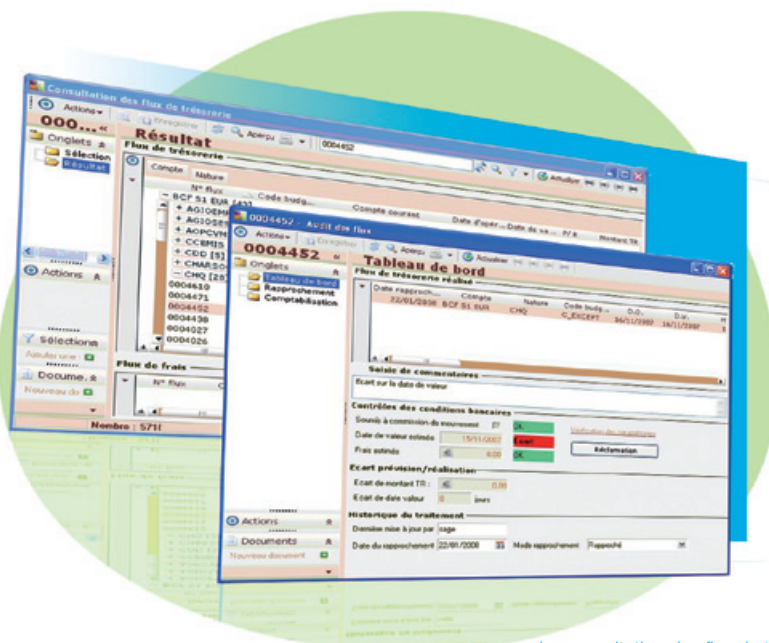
Consultation des flux de trésorerie

Actions

000...

Enregistrer

Aperçu

0004452

Onglets

Sélection

Résultat

Résultat

Flux de trésorerie

Compte

Nature

N° flux

Code budg...

Compte courant

Date d'opér...

Date de va...

P/R

Montant TR

BCF S1 EUR [43]

+ AGIOEMI

+ AGIOSEM

+ AOPCVM

+ CCBMIS

+ CDD [5]

+ CHARSO

− CHQ [20]

0004610

0004471

0004452

0004430

0004027

0004026

Actualiser

Actions

Sélections

Ajouter une

Docume...

Nouveau do

Flux de frais

N° flux

Nombre : 5711

0004452 - Avis de flux

Actions

Enregistrer

Aperçu

Actualiser

0004452

Onglets

Tableau de bord

Rapprochement

Comptabilisation

Tableau de bord

Flux de trésorerie réalisé

Date rapproch...

Compte

Nature

Code budg...

D.O.

D.V.

22/01/2008

BCF S1 EUR

CHQ

C_EXCEPT

06/11/2007

16/11/2007

Saisie de commentaires

Ecart sur la date de valeur

Contrôles des conditions bancaires

Soumis à commission de mouvement

OK

Vérification des conditions

Date de valeur estimée

15/11/2007

Ecart

Frais estimés

0,00

OK

Réclamation

Ecart prévision/réalisation

Ecart de montant TR :

0,00

Ecart de date valeur

jours

Historique du traitement

Dernière mise à jour par

sage

Date du rapprochement

22/01/2008

Mode rapprochement

Rapproché

Actions

Documents

Nouveau document